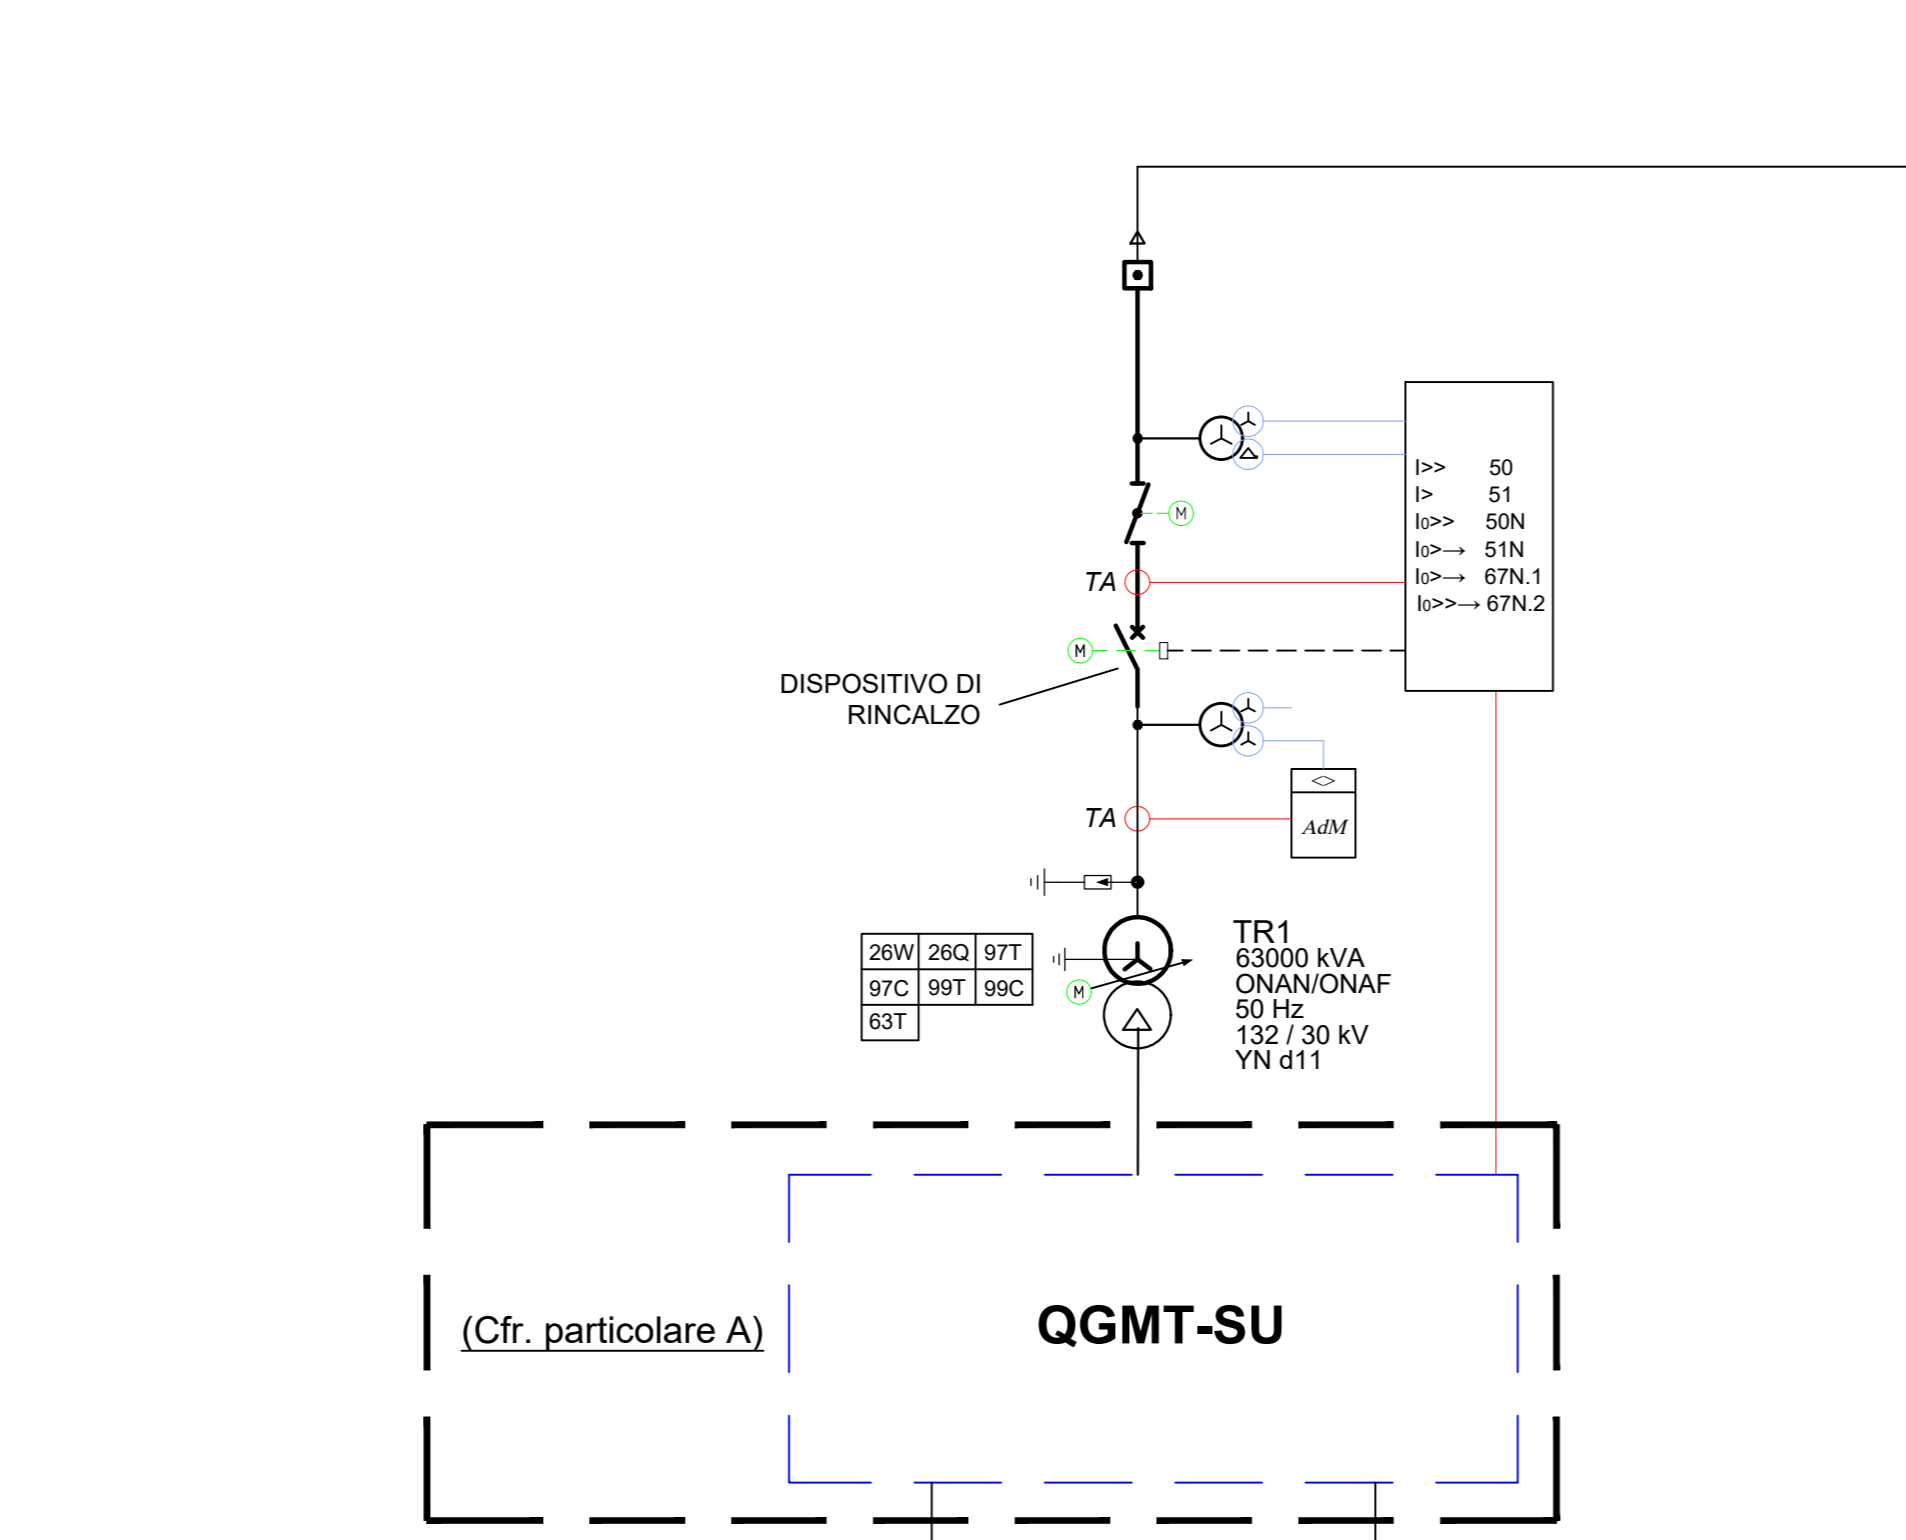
M

TA

M

DISPOSITIVO DI RINCALZO

TA

| I>> | 50 |
|---|---|
| I> | 51 |
| I0>> | 50N |
| I0>→ | 51N |
| I0>→ | 67N.1 |
| I0>>→ | 67N.2 |

AdM

| 26W | 26Q | 97T |
|---|---|---|
| 97C | 99T | 99C |
| 63T | | |

M

TR1
63000 kVA
ONAN/ONAF
50 Hz
132 / 30 kV
YN d11

(Cfr. particolare A)

QGMT-SU